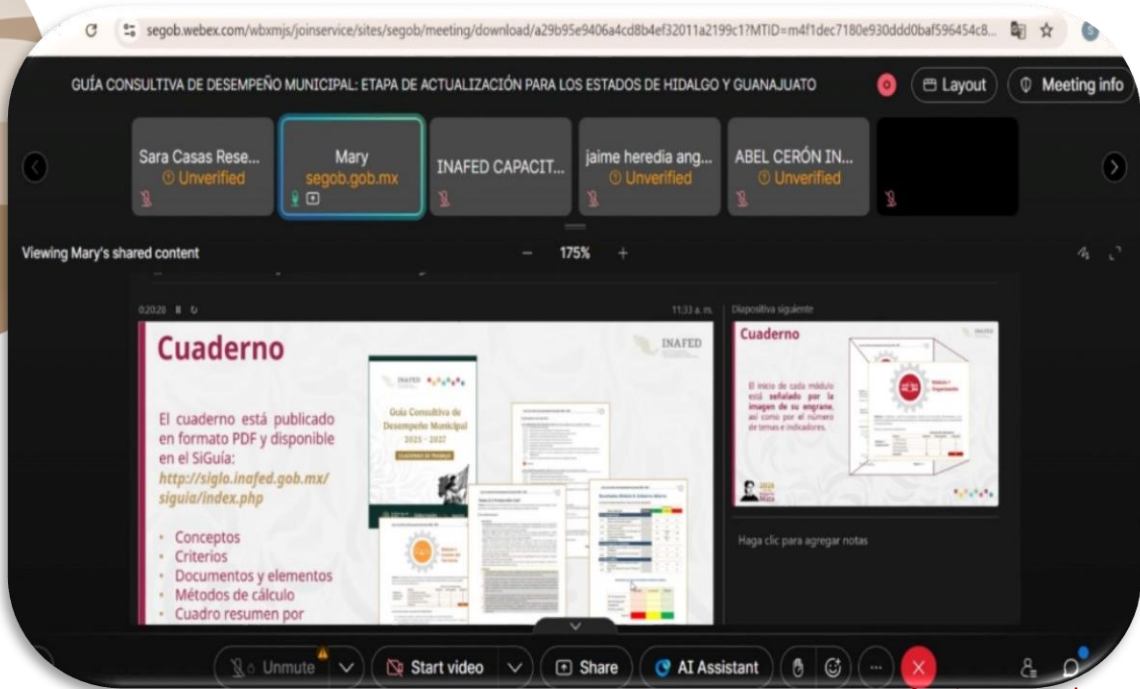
segob.webex.com/wbxmjs/joinservice/sites/segob/meeting/download/a29b95e9406a4cd8b4ef32011a2199c1?MTID=m4f1dec7180e930ddd0baf596454c8...

GUÍA CONSULTIVA DE DESEMPEÑO MUNICIPAL: ETAPA DE ACTUALIZACIÓN PARA LOS ESTADOS DE HIDALGO Y GUANAJUATO

Layout

Meeting info

Sara Casas Rese...
Unverified

Mary
segob.gob.mx

INAFED CAPACIT...

jaime heredia ang...
Unverified

ABEL CERÓN IN...
Unverified

Viewing Mary's shared content

175%

0:20:20

11:33 a. m.

Diapositiva siguiente

Cuaderno

INAFED

El cuaderno está publicado en formato PDF y disponible en el SiGuía: http://siglo.inafed.gob.mx/siguia/index.php

Guía Consultiva de Desempeño Municipal 2025 - 2027

Cuaderno de trabajo

- Conceptos
- Criterios
- Documentos y elementos
- Métodos de cálculo
- Cuadro resumen por

Cuaderno

El inicio de cada módulo está señalado por la imagen de su engrane, así como por el número de temas e indicadores.

Haga clic para agregar notas

Unmute

Start video

Share

AI Assistant